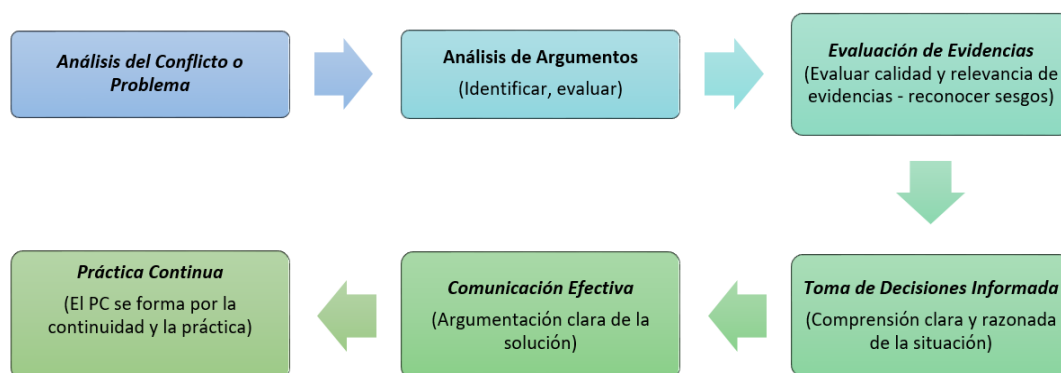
Análisis del Conflicto o Problema

Análisis de Argumentos
(Identificar, evaluar)

Evaluación de Evidencias
(Evaluar calidad y relevancia de evidencias - reconocer sesgos)

Toma de Decisiones Informada
(Comprensión clara y razonada de la situación)

Comunicación Efectiva
(Argumentación clara de la solución)

Práctica Continua
(El PC se forma por la continuidad y la práctica)